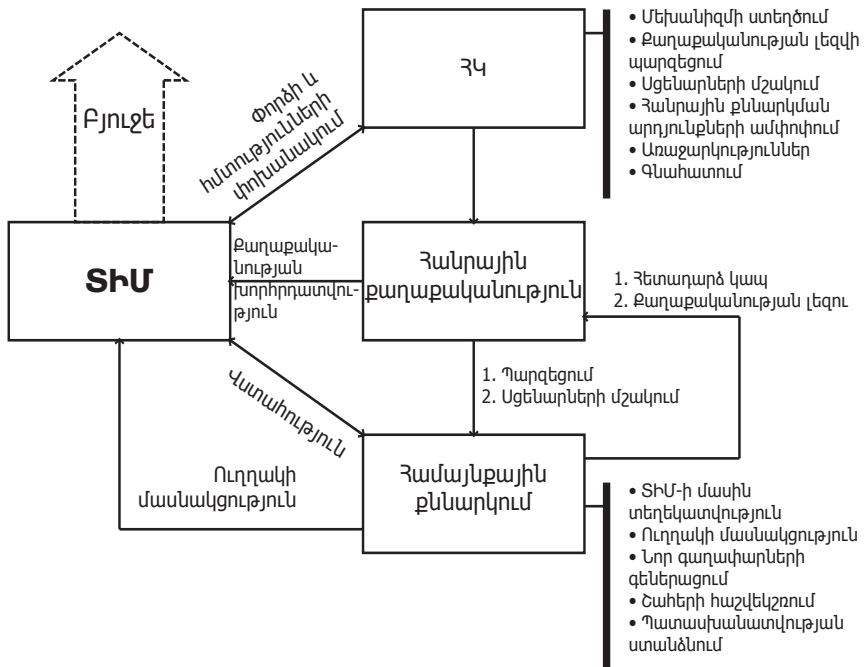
Բյուջե

Փորձի և հմտությունների փոխանակում

ՀԿ

• Մեխանիզմի ստեղծում
• Քաղաքականության լեզվի պարզեցում
• Սցենարների մշակում
• Հանրային քննարկման արդյունքների ամփոփում
• Առաջարկություններ
• Գնահատում

ՏԻՄ

Քաղաքականության խորհրդատվություն

Հանրային քաղաքականություն

1. Հետադարձ կապ
2. Քաղաքականության լեզու

1. Պարզեցում
2. Սցենարների մշակում

Վստահություն

Ուղղակի մասնակցություն

Համայնքային քննարկում

• ՏԻՄ-ի մասին տեղեկատվություն
• Ուղղակի մասնակցություն
• Նոր գաղափարների գեներացում
• Շահերի հաշվեկշռում
• Պատասխանատվության ստանձնում